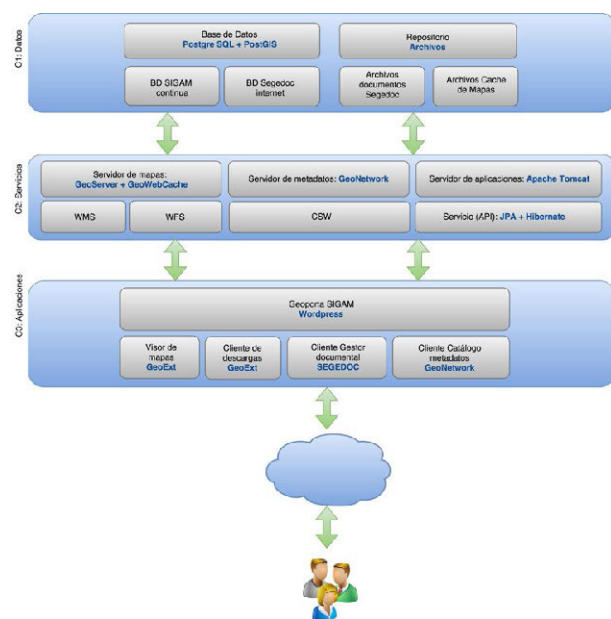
C1: Datos

Base de Datos
Postgre SQL + PostGIS

Repositorio
Archivos

BD SIGAM continua

BD Segedoc internet

Archivos documentos Segedoc

Archivos Cache de Mapas

C2: Servicios

Servidor de mapas: GeoServer + GeoWebCache

Servidor de metadatos: GeoNetwork

Servidor de aplicaciones: Apache Tomcat

WMS

WFS

CSW

Servicio (API): JPA + Hibernate

C3: Aplicaciones

Geoporta SIGAM
Wordpress

Visor de mapas
GeoExt

Cliente de descargas
GeoExt

Cliente Gestor documental
SEGEDOC

Cliente Catálogo metadatos
GeoNetwork